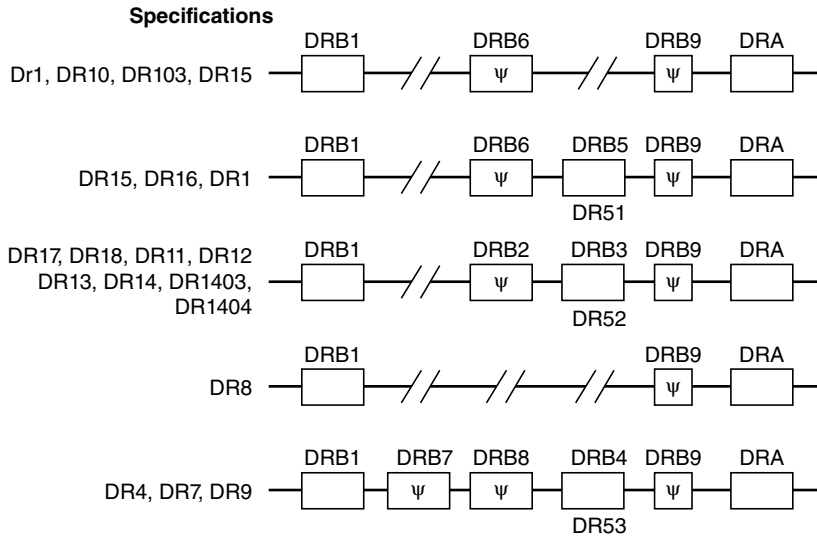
Specifications

Dr1, DR10, DR103, DR15

DRB1 DRB6 $\psi$ DRB9 $\psi$ DRA

DR15, DR16, DR1

DRB1 DRB6 $\psi$ DRB5 DRB9 $\psi$ DRA

DR51

DR17, DR18, DR11, DR12 DR13, DR14, DR1403, DR1404

DRB1 DRB2 $\psi$ DRB3 DRB9 $\psi$ DRA

DR52

DR8

DRB1 DRB9 $\psi$ DRA

DR4, DR7, DR9

DRB1 DRB7 $\psi$ DRB8 $\psi$ DRB4 DRB9 $\psi$ DRA

DR53